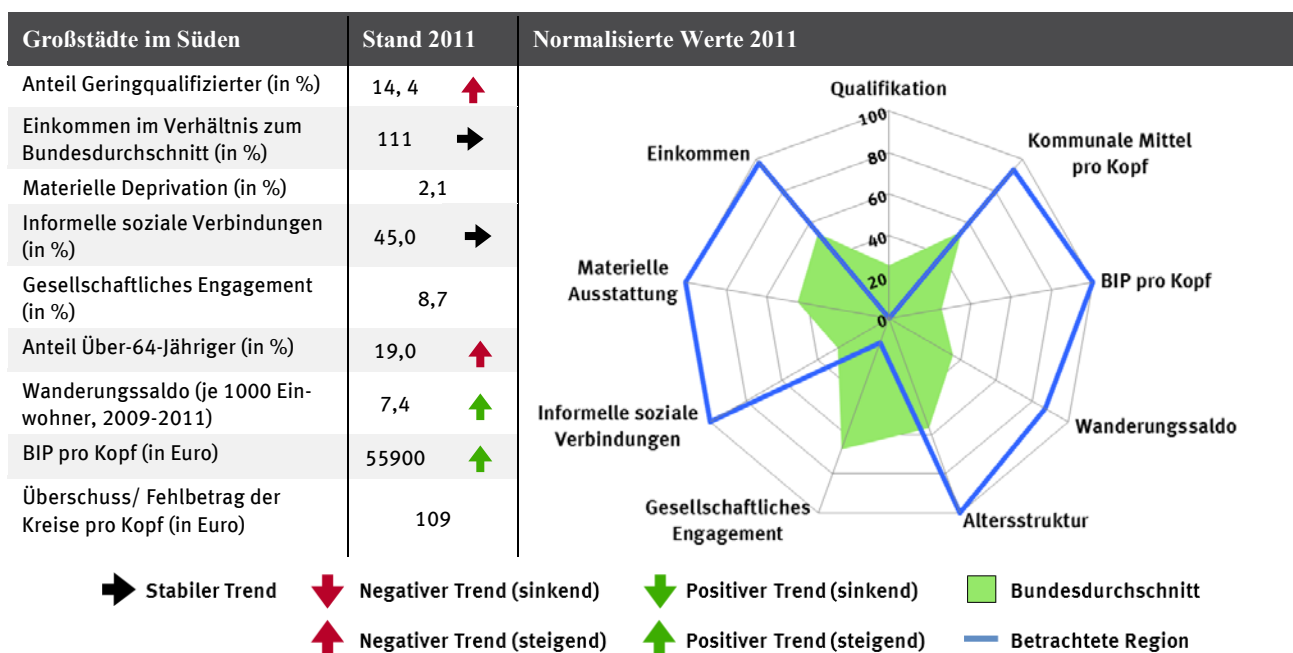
| Großstädte im Süden | Stand 2011 |
|---|---|
| Anteil Geringqualifizierter (in %) | 14, 4 |
| Einkommen im Verhältnis zum Bundesdurchschnitt (in %) | 111 |
| Materielle Deprivation (in %) | 2,1 |
| Informelle soziale Verbindungen (in %) | 45,0 |
| Gesellschaftliches Engagement (in %) | 8,7 |
| Anteil Über-64-Jähriger (in %) | 19,0 |
| Wanderungssaldo (je 1000 Einwohner, 2009-2011) | 7,4 |
| BIP pro Kopf (in Euro) | 55900 |
| Überschuss/ Fehlbetrag der Kreise pro Kopf (in Euro) | 109 |

Normalisierte Werte 2011

Qualifikation
100
80
60
40
20
0
Kommunale Mittel pro Kopf
BIP pro Kopf
Wanderungssaldo
Altersstruktur
Gesellschaftliches Engagement
Informelle soziale Verbindungen
Materielle Ausstattung
Einkommen

Stabiler Trend
Negativer Trend (sinkend)
Positiver Trend (sinkend)
Bundesdurchschnitt
Negativer Trend (steigend)
Positiver Trend (steigend)
Betrachtete Region